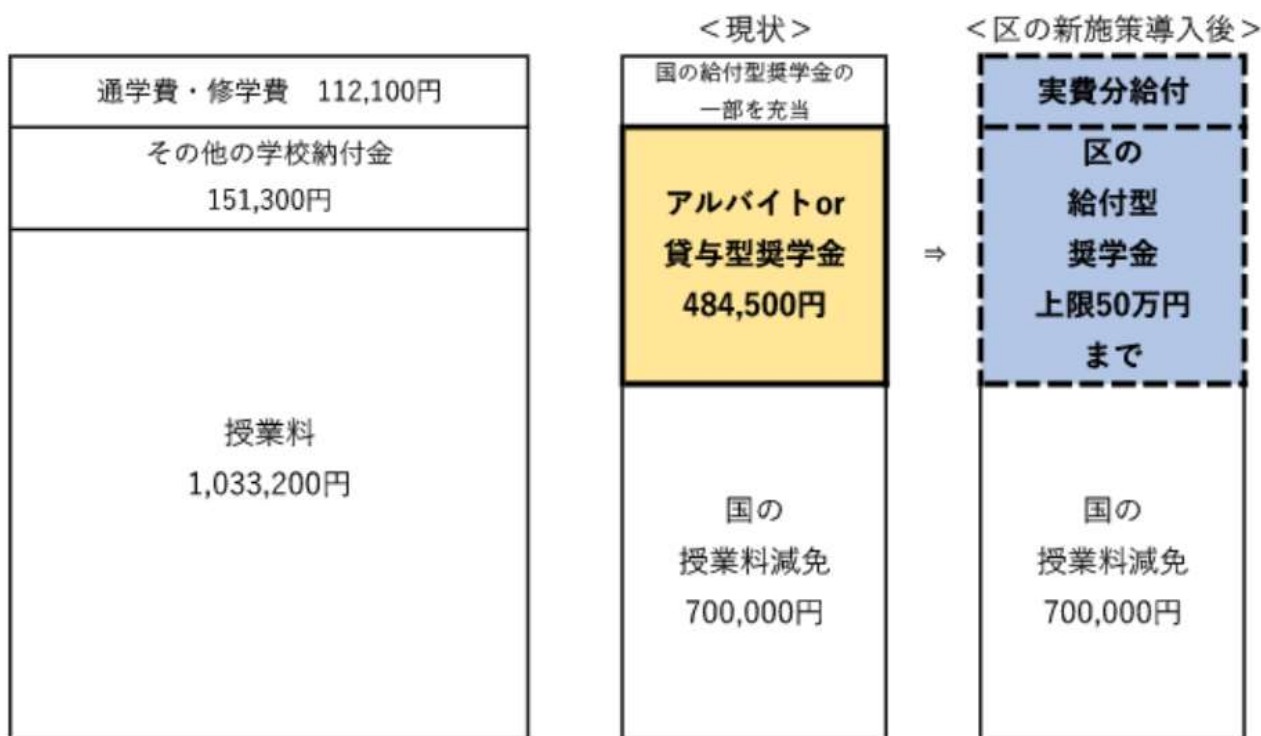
通学費・修学費　112,100円

その他の学校納付金
151,300円

授業料
1,033,200円

＜現状＞

国の給付型奨学金の一部を充当

アルバイトor
貸与型奨学金
484,500円

国の
授業料減免
700,000円

⇒

＜区の新施策導入後＞

実費分給付

区の
給付型
奨学金
上限50万円
まで

国の
授業料減免
700,000円